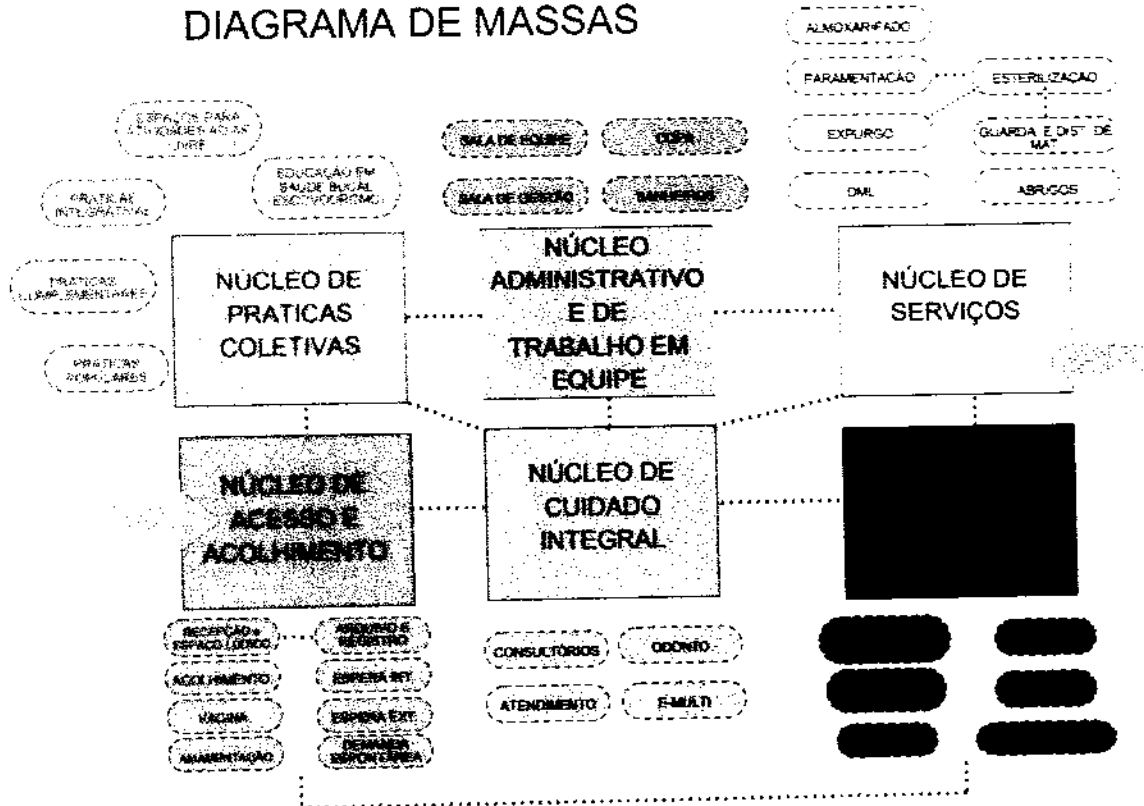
DIAGRAMA DE MASSAS

ALMOXARIFADO

PARAMENTAÇÃO

ESTERILIZAÇÃO

EXPURGO

GUARDA E DIST. DE MAT.

DML

ABRIGOS

ESPAÇOS PARA ATIVIDADES AO AR LIVRE

EDUCAÇÃO EM SAÚDE BUCAL ESCOVÓDROMO

PRÁTICAS INTEGRATIVAS

PRÁTICAS COMPLEMENTARES

PRÁTICAS POPULARES

SALA DE EQUIPE

COPA

SALA DE DESCANSO

BANHEIROS

NÚCLEO DE PRATICAS COLETIVAS

NÚCLEO ADMINISTRATIVO E DE TRABALHO EM EQUIPE

NÚCLEO DE SERVIÇOS

NÚCLEO DE ACESSO E ACOLHIMENTO

NÚCLEO DE CUIDADO INTEGRAL

RECEPÇÃO e ESPAÇO LÚDICO

ARQUIVO E REGISTRO

ACOLHIMENTO

ESPERA INT.

VACINA

ESPERA EXT.

AMAMENTAÇÃO

DEMANDA ESPONTÂNEA

CONSULTÓRIOS

ODONTO

ATENDIMENTO

E-MULTI